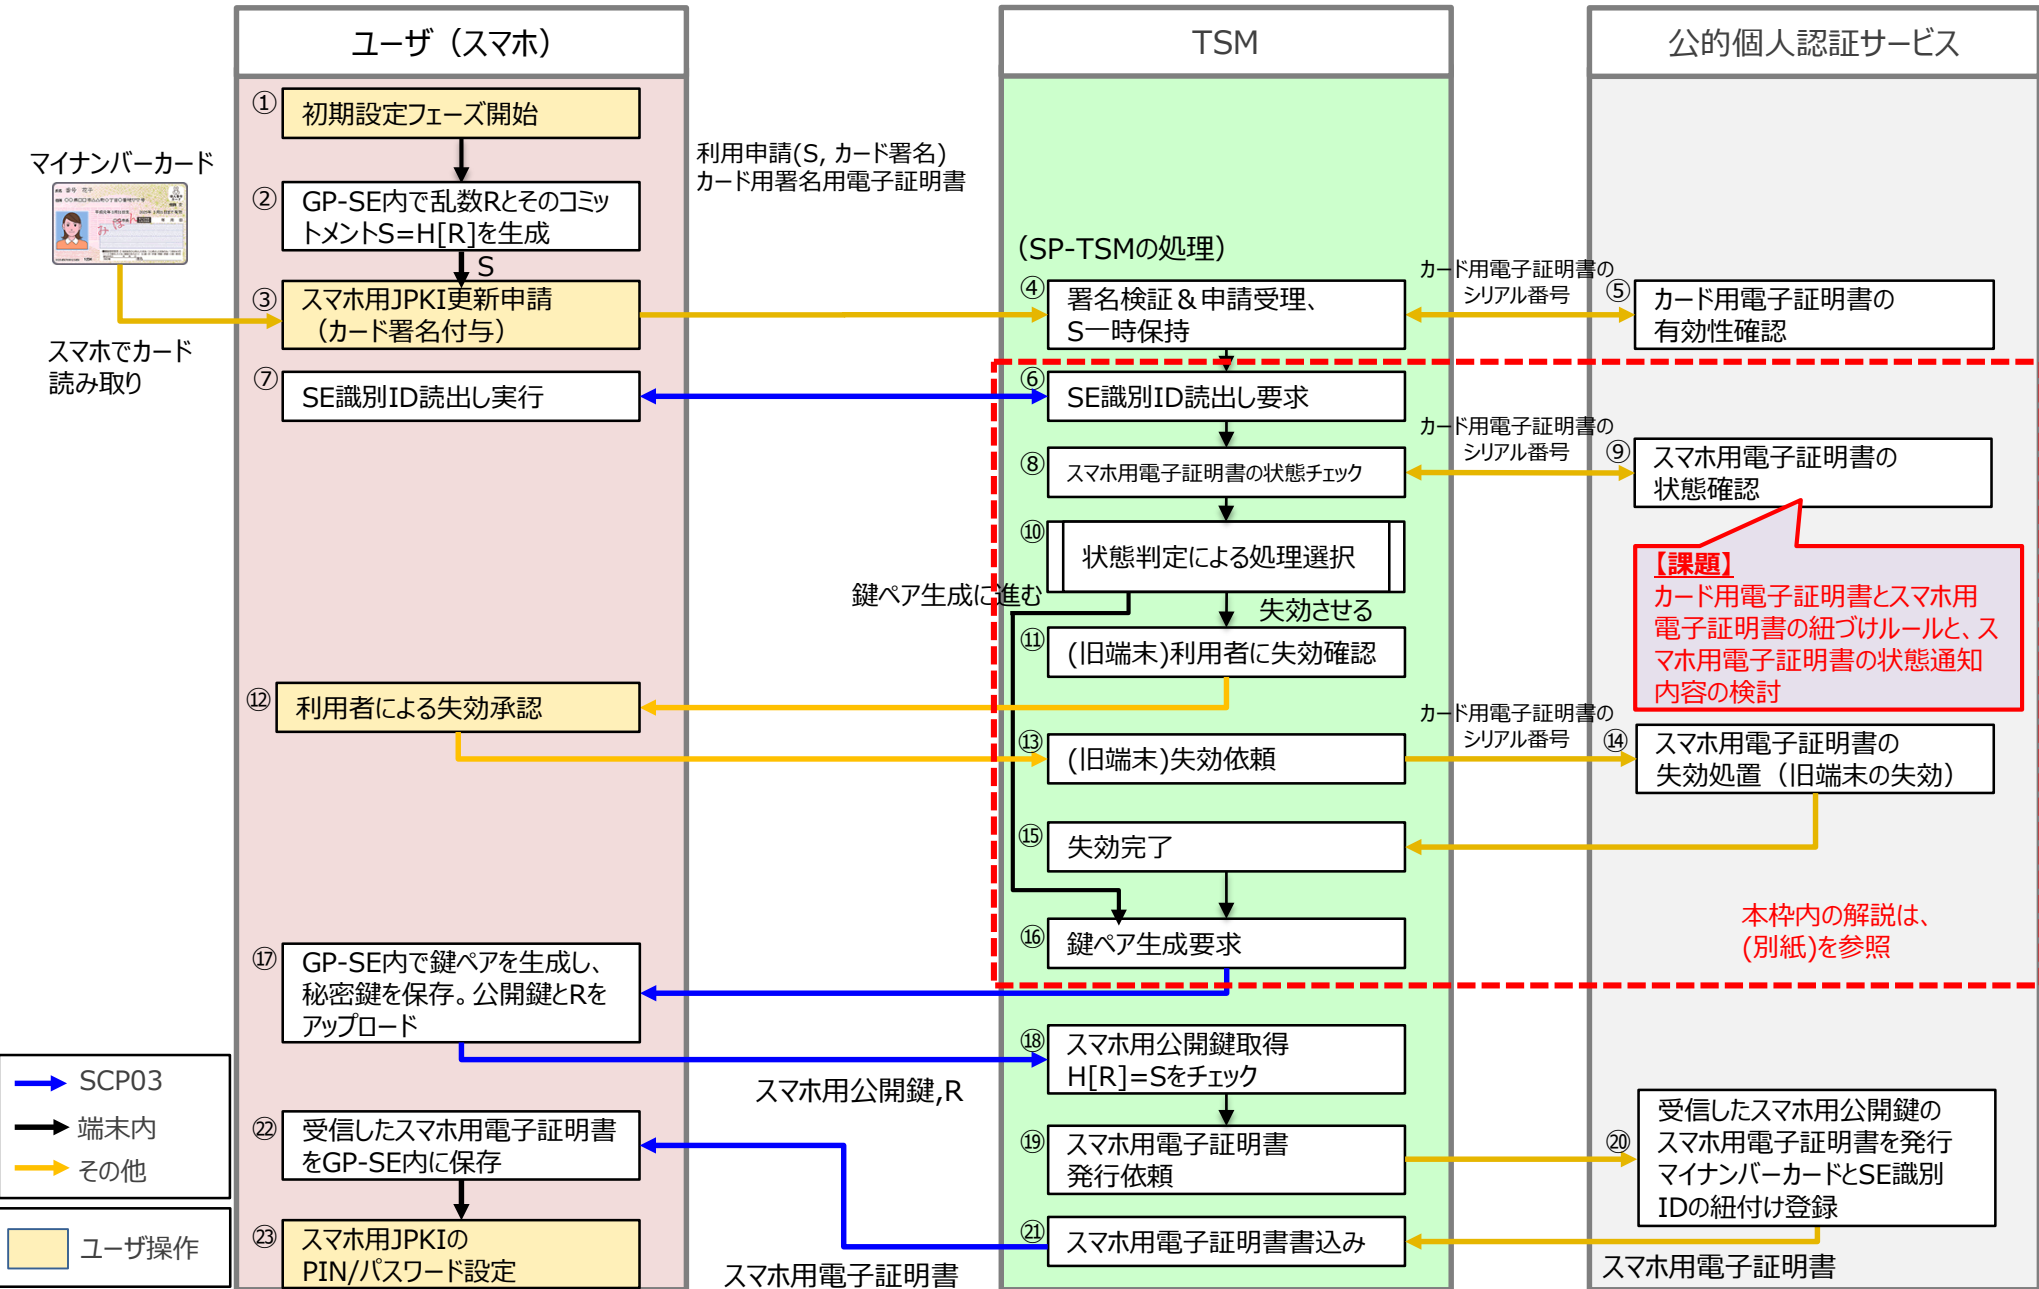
ユーザ（スマホ）

TSM

公的個人認証サービス

マイナンバーカード

スマホでカード読み取り

① 初期設定フェーズ開始

② GP-SE内で乱数Rとそのコミットメント S=H[R]を生成

S

③ スマホ用JPKI更新申請（カード署名付与）

利用申請(S, カード署名) カード用署名用電子証明書

(SP-TSMの処理)

④ 署名検証＆申請受理、S一時保持

カード用電子証明書の シリアル番号

⑤ カード用電子証明書の有効性確認

⑦ SE識別ID読出し実行

⑥ SE識別ID読出し要求

カード用電子証明書の シリアル番号

⑧ スマホ用電子証明書の状態チェック

⑨ スマホ用電子証明書の状態確認

⑩ 状態判定による処理選択

【課題】
カード用電子証明書とスマホ用電子証明書の紐づけルールと、スマホ用電子証明書の状態通知内容の検討

鍵ペア生成に進む

失効させる

⑪ (旧端末)利用者に失効確認

⑫ 利用者による失効承認

カード用電子証明書の シリアル番号

⑬ (旧端末)失効依頼

⑭ スマホ用電子証明書の失効処置（旧端末の失効）

⑮ 失効完了

本枠内の解説は、(別紙)を参照

⑯ 鍵ペア生成要求

⑰ GP-SE内で鍵ペアを生成し、秘密鍵を保存。公開鍵とRをアップロード

⑱ スマホ用公開鍵取得 H[R]=Sをチェック

スマホ用公開鍵,R

SCP03
端末内
その他

ユーザ操作

⑳ 受信したスマホ用公開鍵のスマホ用電子証明書を発行 マイナンバーカードとSE識別IDの紐付け登録

㉒ 受信したスマホ用電子証明書をGP-SE内に保存

⑲ スマホ用電子証明書 発行依頼

㉑ スマホ用電子証明書書込み

㉓ スマホ用JPKIの PIN/パスワード設定

スマホ用電子証明書

スマホ用電子証明書